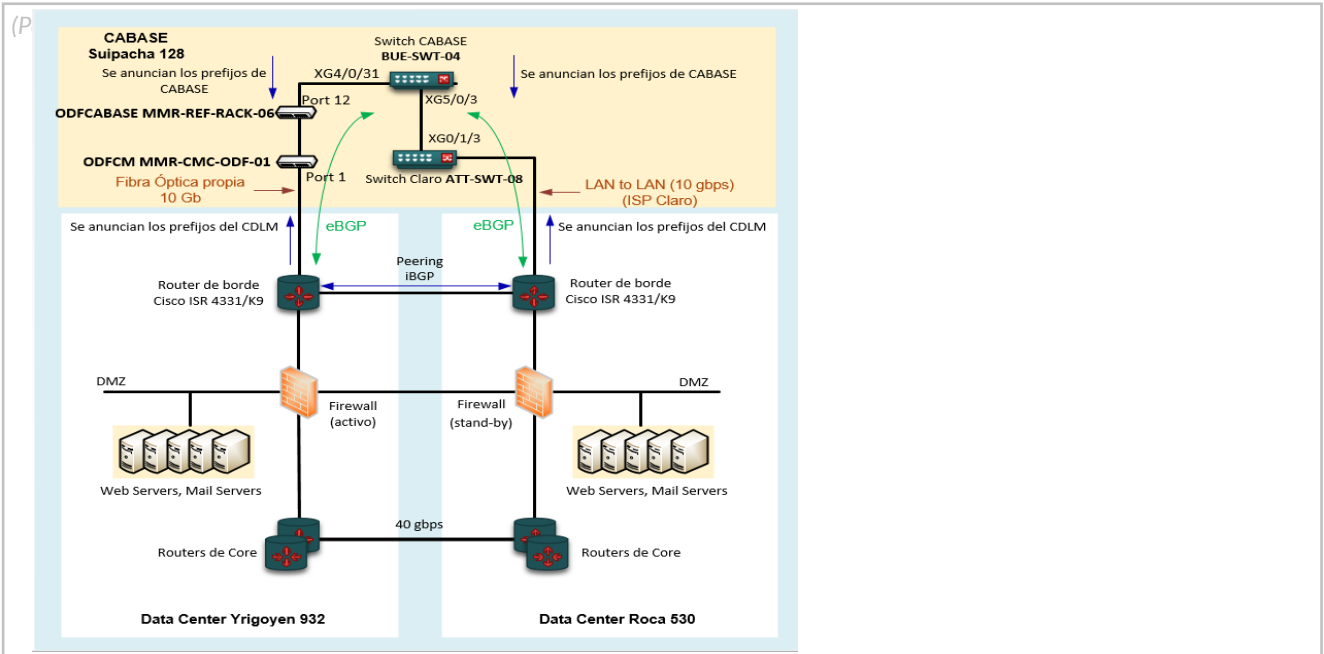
(P

CABASE
Suipacha 128

Se anuncian los prefijos de CABASE

Switch CABASE
BUE-SWT-04

XG4/0/31

Se anuncian los prefijos de CABASE

ODFCABASE MMR-REF-RACK-06

Port 12

XG5/0/3

XG0/1/3

ODFCM MMR-CMC-ODF-01

Port 1

Switch Claro ATT-SWT-08

Fibra Óptica propia
10 Gb

LAN to LAN (10 gbps)
(ISP Claro)

Se anuncian los prefijos del CDLM

eBGP

eBGP

Se anuncian los prefijos del CDLM

Peering
iBGP

Router de borde
Cisco ISR 4331/K9

Router de borde
Cisco ISR 4331/K9

DMZ

DMZ

Firewall
(activo)

Firewall
(stand-by)

Web Servers, Mail Servers

Web Servers, Mail Servers

40 gbps

Routers de Core

Routers de Core

Data Center Yrigoyen 932

Data Center Roca 530